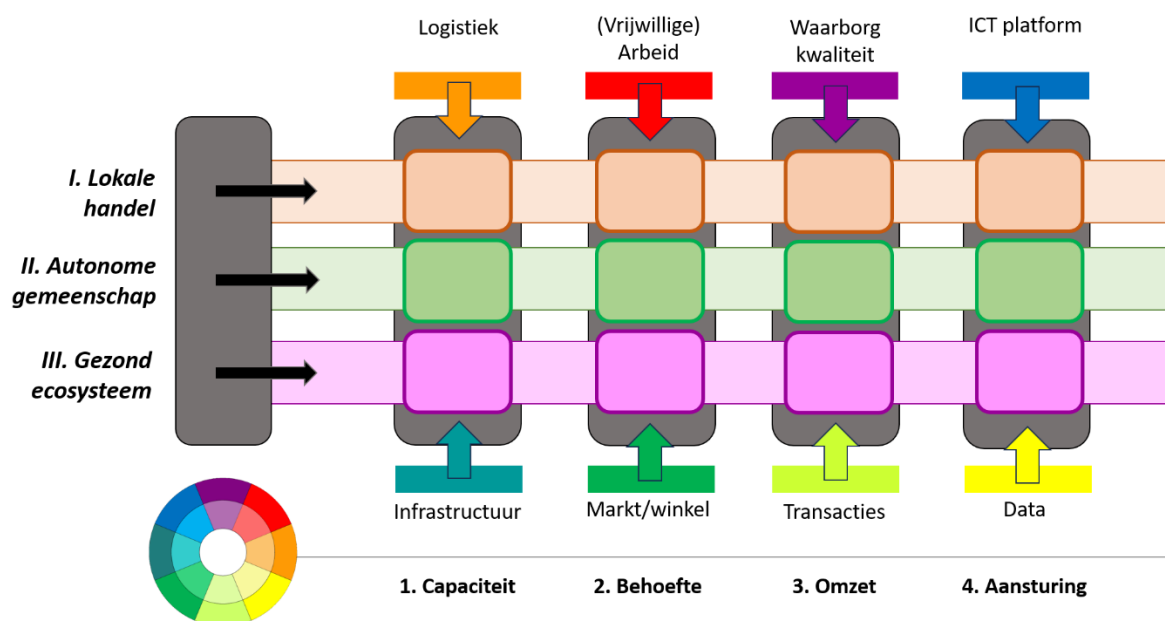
Logistiek

(Vrijwillige) Arbeid

Waarborg kwaliteit

ICT platform

I. Lokale handel

II. Autonome gemeenschap

III. Gezond ecosysteem

Infrastructuur

Markt/winkel

Transacties

Data

1. Capaciteit

2. Behoefte

3. Omzet

4. Aansturing